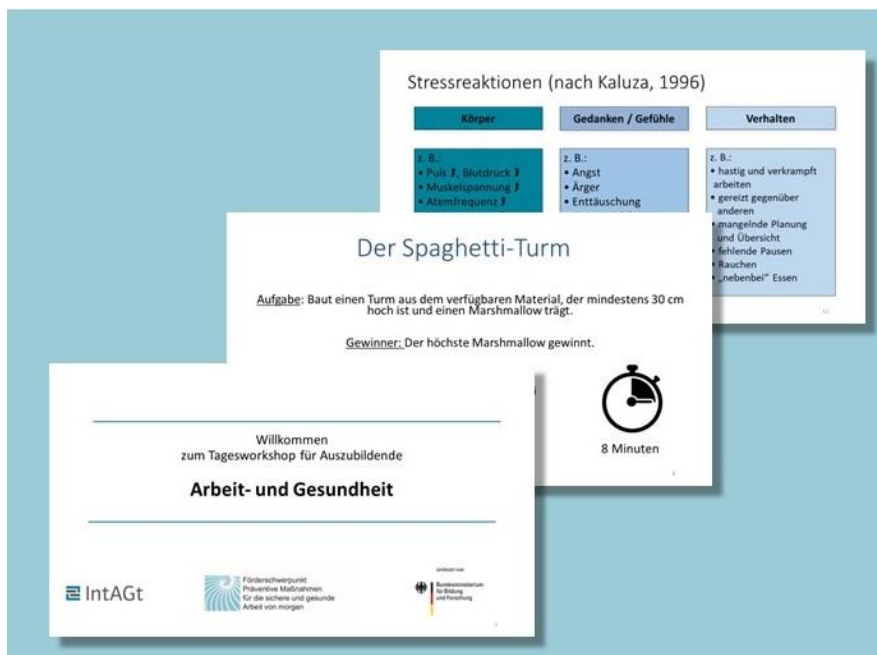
Stressreaktionen (nach Kaluza, 1996)

| Körper | Gedanken / Gefühle | Verhalten |
|---|---|---|
| z. B.: • Puls ↗, Blutdruck ↗ • Muskelspannung ↗ • Atemfrequenz ↗ | z. B.: • Angst • Ärger • Enttäuschung | z. B.: • hastig und verkrampft arbeiten • gereizt gegenüber anderen • mangelnde Planung und Übersicht • fehlende Pausen • Rauchen • „nebenbei" Essen |

Der Spaghetti-Turm

Aufgabe: Baut einen Turm aus dem verfügbaren Material, der mindestens 30 cm hoch ist und einen Marshmallow trägt.

Gewinner: Der höchste Marshmallow gewinnt.

8 Minuten

Willkommen
zum Tagesworkshop für Auszubildende

Arbeit- und Gesundheit

IntAGt

Förderschwerpunkt Präventive Maßnahmen für die sichere und gesunde Arbeit von morgen

GEFÖRDERT VOM
Bundesministerium für Bildung und Forschung